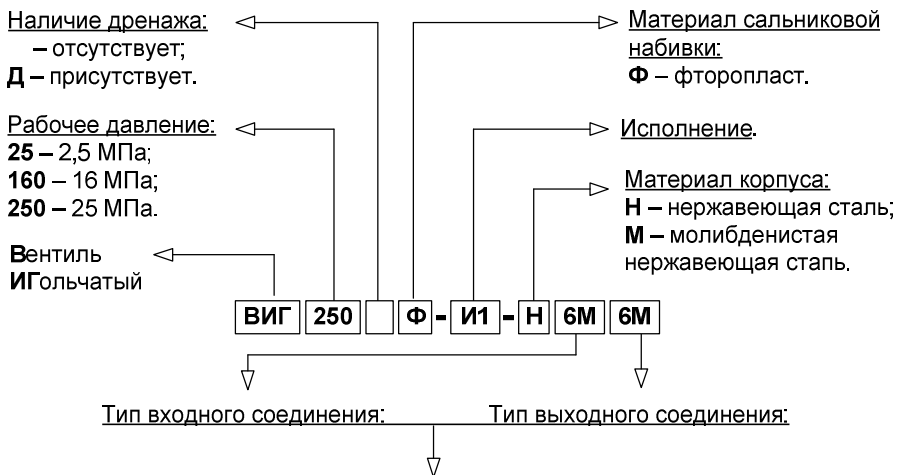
Наличие дренажа:
– отсутствует;
**Д –** присутствует.

Рабочее давление:
**25 –** 2,5 МПа;
**160** – 16 МПа;
**250 –** 25 МПа.

**В**ентиль
**ИГ**ольчатый

Материал сальниковой набивки:
**Ф** – фторопласт.

Исполнение.

Материал корпуса:
**Н –** нержавеющая сталь;
**М –** молибденистая нержавеющая стапь.

ВИГ 250 Ф - И1 - Н 6М 6М

Тип входного соединения:

Тип выходного соединения: